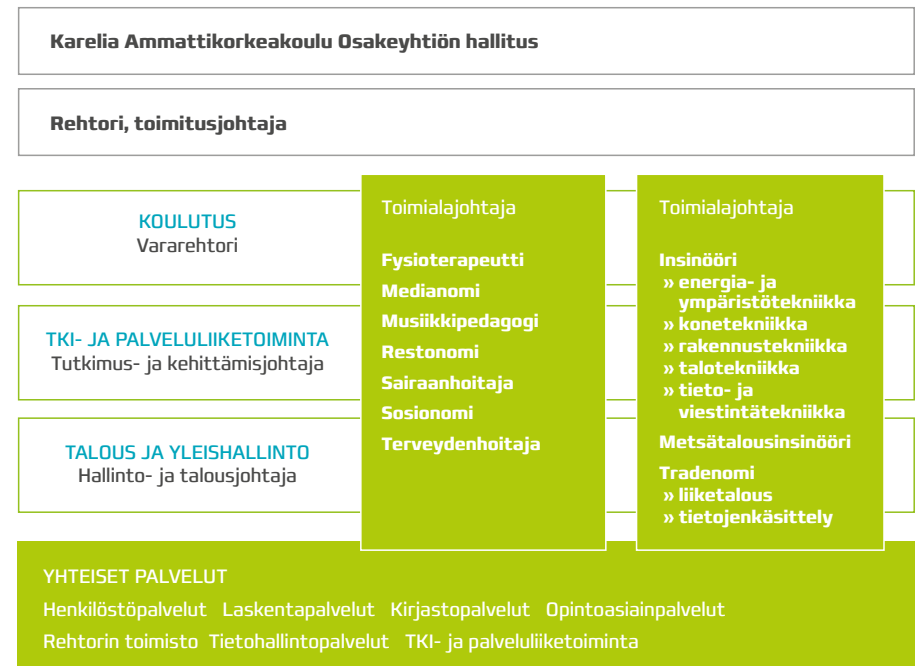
Karelia Ammattikorkeakoulu Osakeyhtiön hallitus

Rehtori, toimitusjohtaja

KOULUTUS
Vararehtori

TKI- JA PALVELULIIKETOIMINTA
Tutkimus- ja kehittämisjohtaja

TALOUS JA YLEISHALLINTO
Hallinto- ja talousjohtaja

Toimialajohtaja

Fysioterapeutti
Medianomi
Musiikkipedagogi
Restonomi
Sairaanhoitaja
Sosionomi
Terveydenhoitaja

Toimialajohtaja

Insinööri
» energia- ja ympäristötekniikka
» konetekniikka
» rakennustekniikka
» talotekniikka
» tieto- ja viestintätekniikka
Metsätalousinsinööri
Tradenomi
» liiketalous
» tietojenkäsittely

YHTEISET PALVELUT
Henkilöstöpalvelut Laskentapalvelut Kirjastopalvelut Opintoasiainpalvelut
Rehtorin toimisto Tietohallintopalvelut TKI- ja palveluliiketoiminta